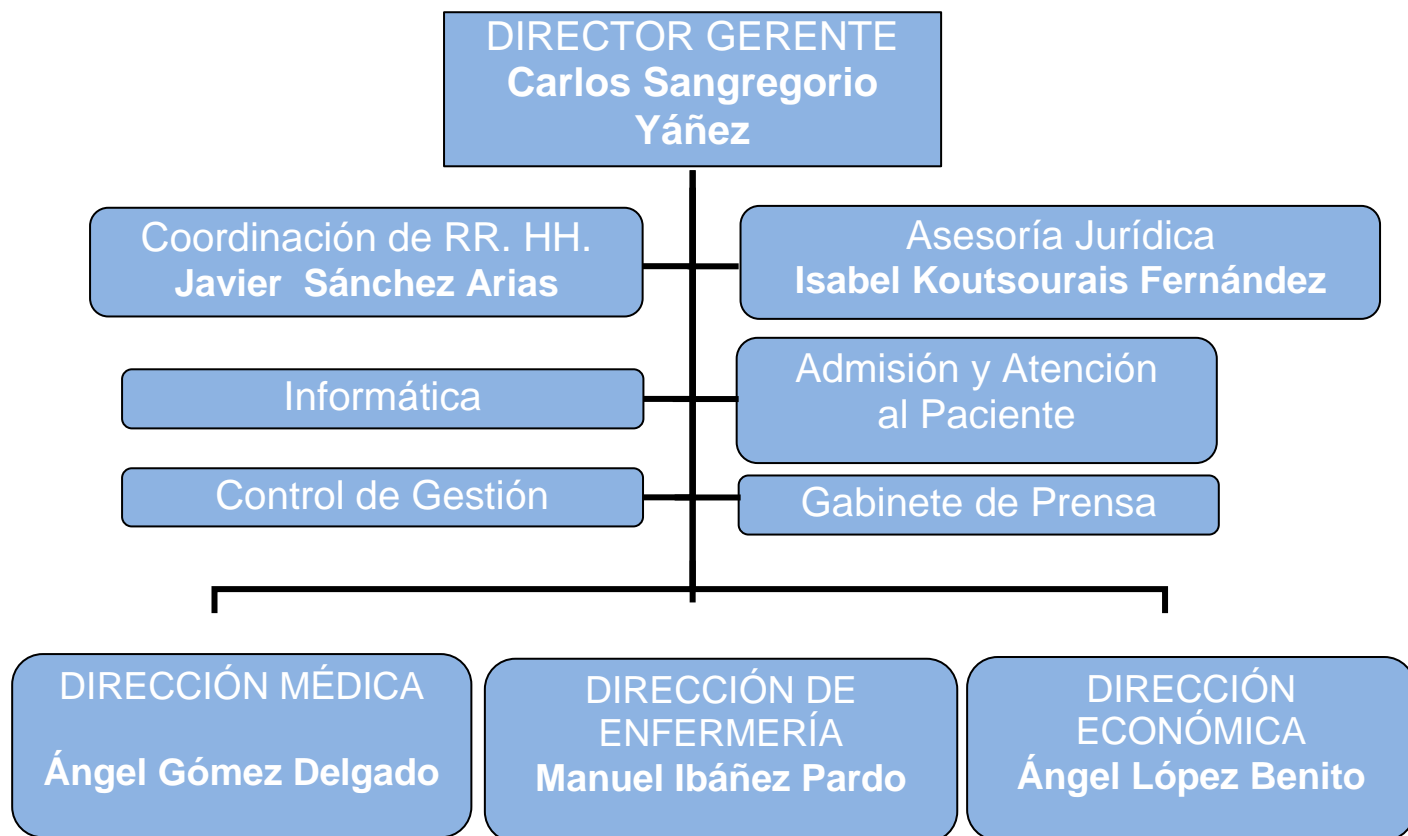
DIRECTOR GERENTE
Carlos Sangregorio Yáñez

Coordinación de RR. HH.
Javier Sánchez Arias

Asesoría Jurídica
Isabel Koutsourais Fernández

Informática

Admisión y Atención al Paciente

Control de Gestión

Gabinete de Prensa

DIRECCIÓN MÉDICA
Ángel Gómez Delgado

DIRECCIÓN DE ENFERMERÍA
Manuel Ibáñez Pardo

DIRECCIÓN ECONÓMICA
Ángel López Benito